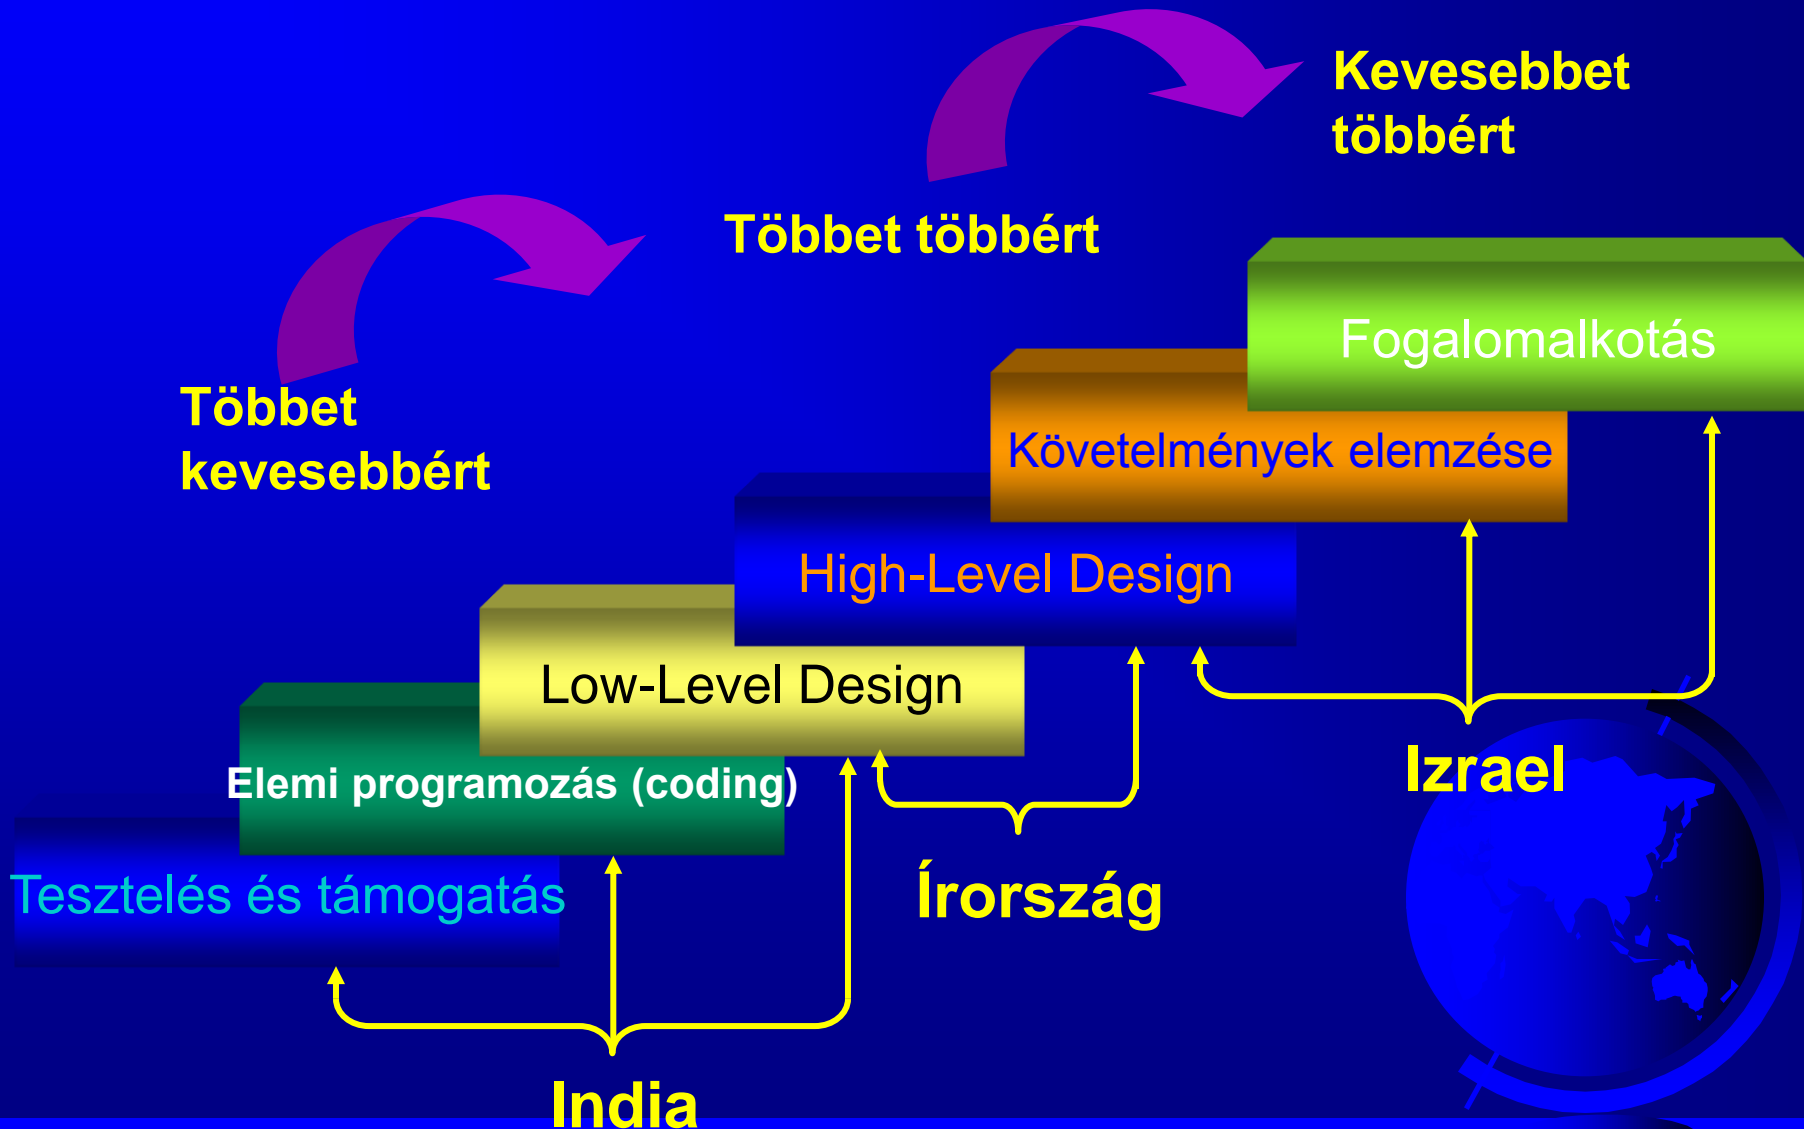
Kevesebbet többért

Többet többért

Többet kevesebbért

Fogalomalkotás

Követelmények elemzése

High-Level Design

Low-Level Design

Elemi programozás (coding)

Tesztelés és támogatás

Izrael

Írország

India